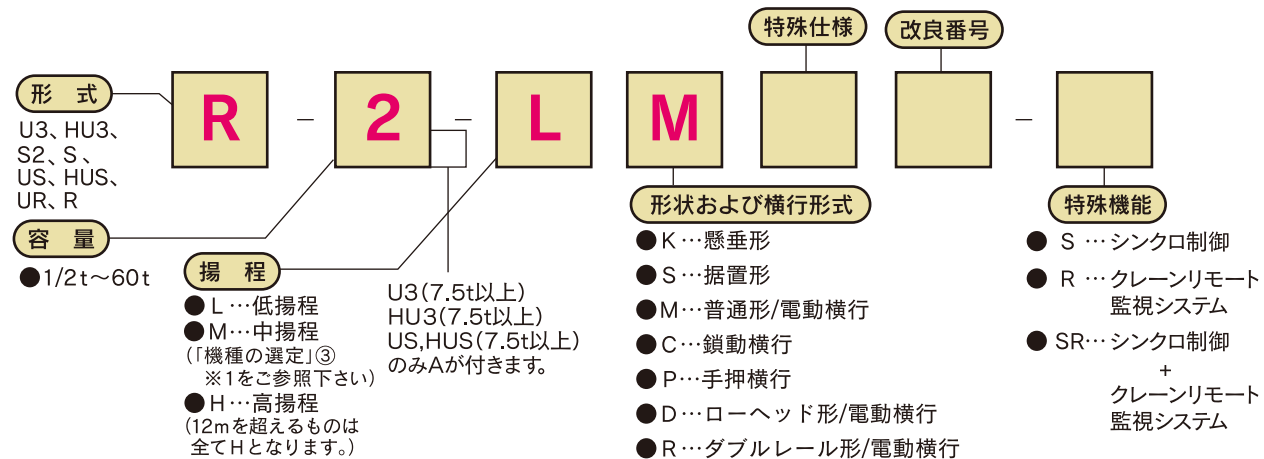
特殊仕様

改良番号

形　式

R － 2 － L M － 

U3、HU3、S2、S 、US、HUS、UR、R

容　量

●1/2t～60t

揚　程

● L …低揚程
● M…中揚程
（「機種の選定」③
※1をご参照下さい）
● H…高揚程
（12mを超えるものは全てHとなります。）

U3（7.5t以上）
HU3（7.5t以上）
US,HUS（7.5t以上）
のみAが付きます。

形状および横行形式

● K…懸垂形
● S…据置形
● M…普通形/電動横行
● C…鎖動横行
● P…手押横行
● D…ローヘッド形/電動横行
● R…ダブルレール形/電動横行

特殊機能

● S …シンクロ制御
● R …クレーンリモート監視システム
● SR…シンクロ制御
＋
クレーンリモート監視システム